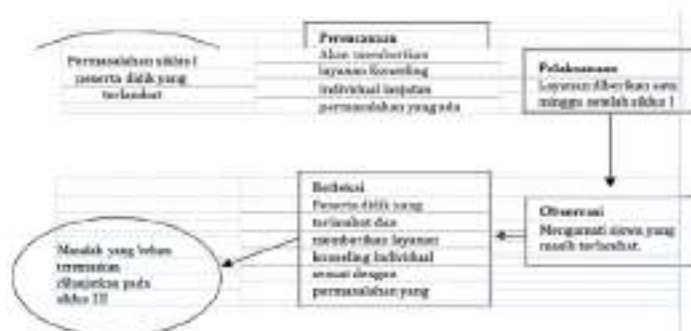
Permasalahan siklus I peserta didik yang terlanjut

Perencanaan
Akan memberikan layanan konseling individual lanjutan permasalahan yang ada

Pelaksanaan
Layanan diberikan satu minggu setelah siklus I

Observasi
Mengamati siswa yang masih terlanjut.

Refleksi
Peserta didik yang terlanjut dan memberikan layanan konseling individual sesuai dengan permasalahan yang

Masalah yang belum terentaskan dilanjutkan pada siklus III